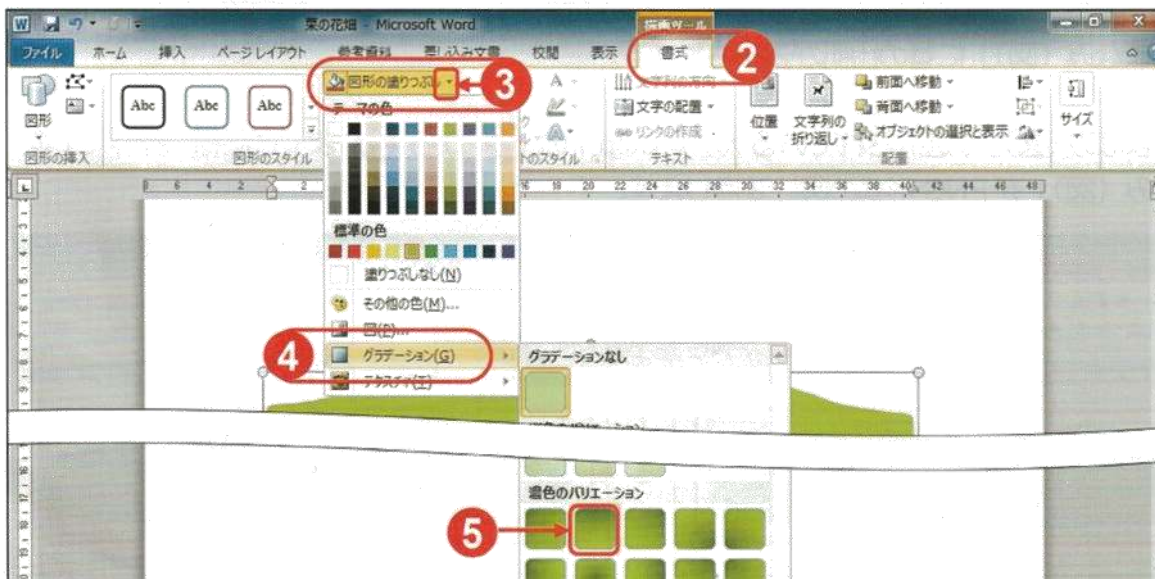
菜の花畑 - Microsoft Word

描画ツール

ファイル ホーム 挿入 ページレイアウト 参考資料 差し込み文書 校閲 表示 書式

2

図形の塗りつぶし

3

テーマの色

図形

Abc Abc Abc

図形の挿入 図形のスタイル

文字列の方向

文字の配置

リンクの作成

テキスト

位置 文字列の折り返し

前面へ移動

背面へ移動

オブジェクトの選択と表示

配置

サイズ

標準の色

塗りつぶしなし(N)

その他の色(M)...

図(P)...

4

グラデーション(G)

テクスチャ(T)

グラデーションなし

濃色のバリエーション

5